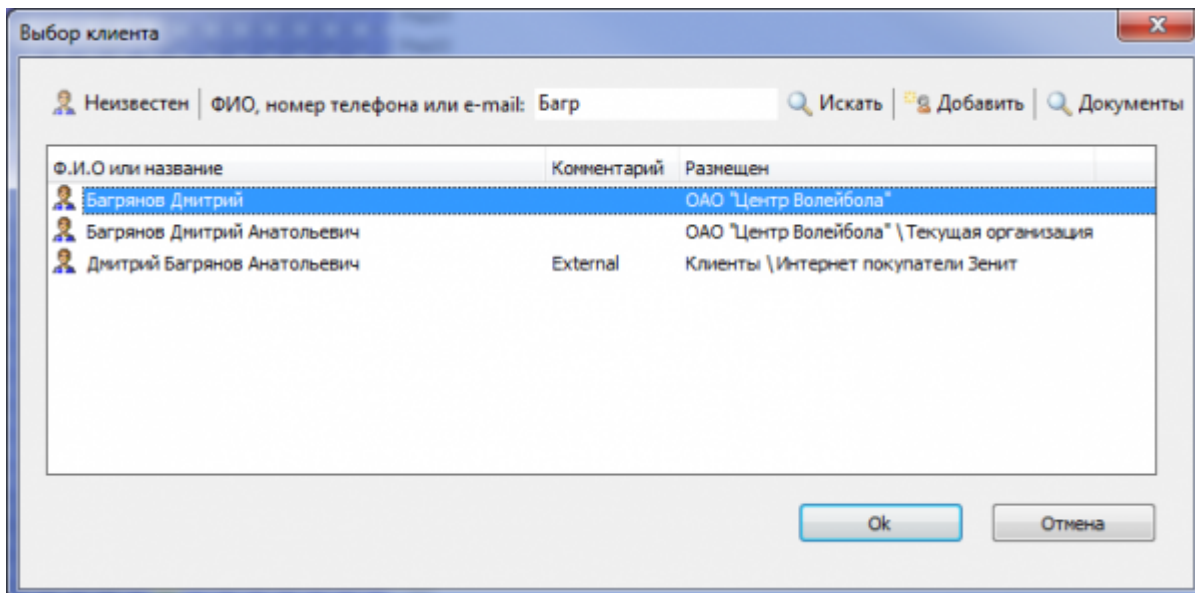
Выбор клиента

Неизвестен | ФИО, номер телефона или e-mail: Багр Искать | Добавить | Документы

| Ф.И.О или название | Комментарий | Размещен |
|---|---|---|
| Багрянов Дмитрий | | ОАО "Центр Волейбола" |
| Багрянов Дмитрий Анатольевич | | ОАО "Центр Волейбола" \ Текущая организация |
| Дмитрий Багрянов Анатольевич | External | Клиенты \ Интернет покупатели Зенит |

Ok Отмена